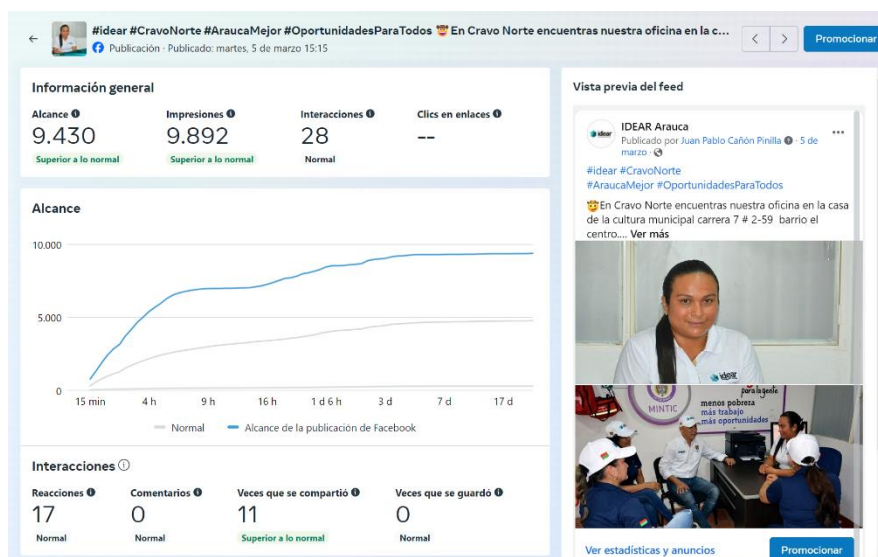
← #idear #CravoNorte #AraucaMejor #OportunidadesParaTodos 🤠 En Cravo Norte encuentras nuestra oficina en la c... < > Promocionar

Publicación · Publicado: martes, 5 de marzo 15:15

Información general

Alcance
9.430
Superior a lo normal

Impresiones
9.892
Superior a lo normal

Interacciones
28
Normal

Clics en enlaces
--

Alcance

10.000
5.000
0

15 min 4 h 9 h 16 h 1 d 6 h 3 d 7 d 17 d

Normal — Alcance de la publicación de Facebook

Interacciones

Reacciones
17
Normal

Comentarios
0
Normal

Veces que se compartió
11
Superior a lo normal

Veces que se guardó
0
Normal

Vista previa del feed

IDEAR Arauca
Publicado por Juan Pablo Cañón Pinilla · 5 de marzo ·

#idear #CravoNorte
#AraucaMejor #OportunidadesParaTodos

🤠En Cravo Norte encuentras nuestra oficina en la casa de la cultura municipal carrera 7 # 2-59 barrio el centro.... Ver más

idear

MINTIC
menos pobreza
más trabajo
más oportunidades
para la gente

Ver estadísticas y anuncios

Promocionar